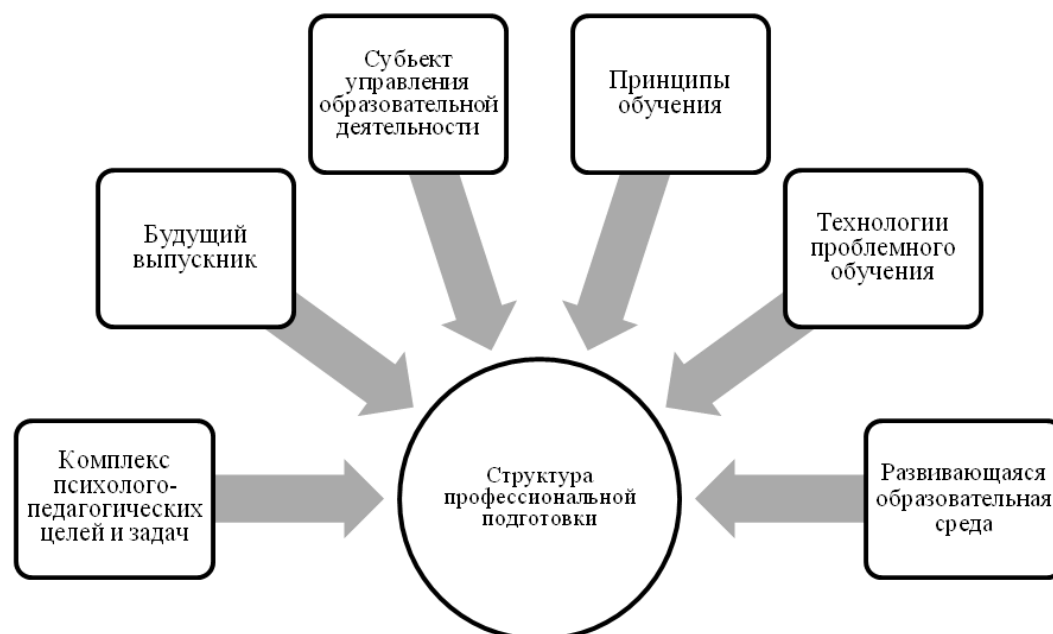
Субъект управления образовательной деятельности

Принципы обучения

Будущий выпускник

Технологии проблемного обучения

Комплекс психолого-педагогических целей и задач

Структура профессиональной подготовки

Развивающаяся образовательная среда